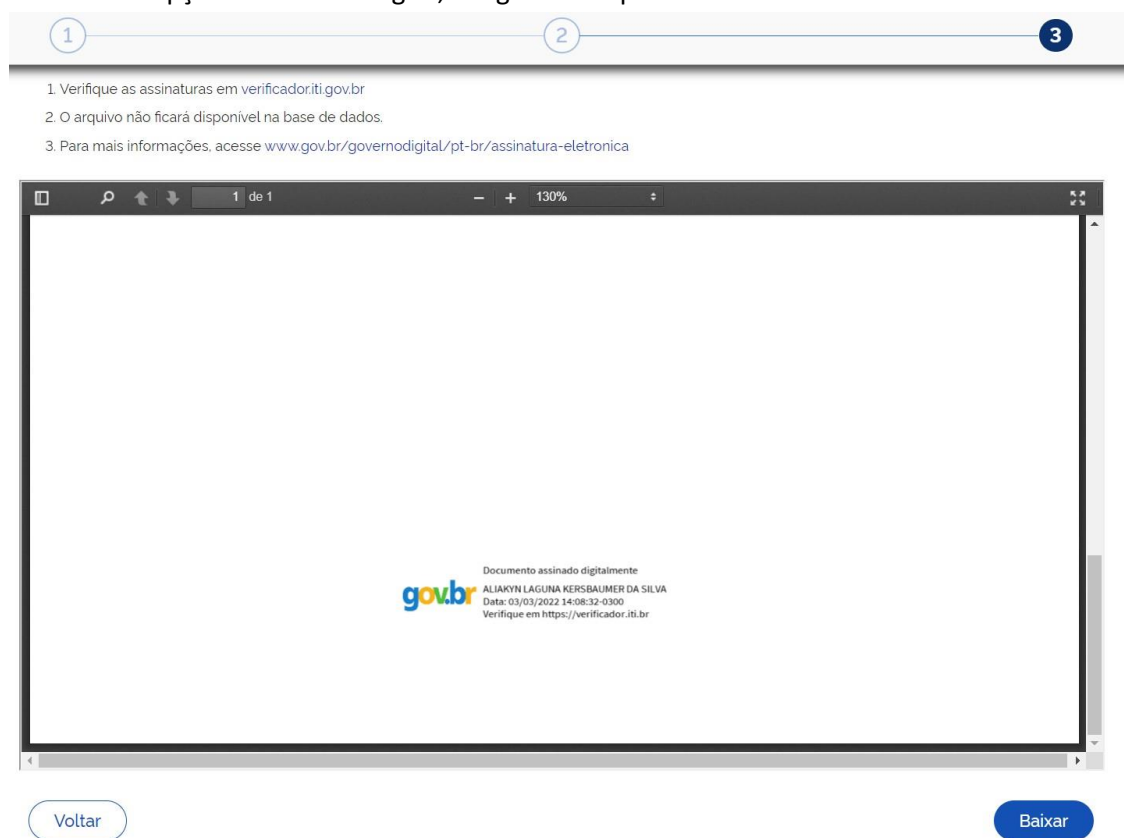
1

2

3

1. Verifique as assinaturas em verificador.iti.gov.br

2. O arquivo não ficará disponível na base de dados.

3. Para mais informações, acesse www.gov.br/governodigital/pt-br/assinatura-eletronica

1 de 1

130%

gov.br

Documento assinado digitalmente
ALIAKYN LAGUNA KERSBAUMER DA SILVA
Data: 03/03/2022 14:08:32-0300
Verifique em https://verificador.iti.br

Voltar

Baixar